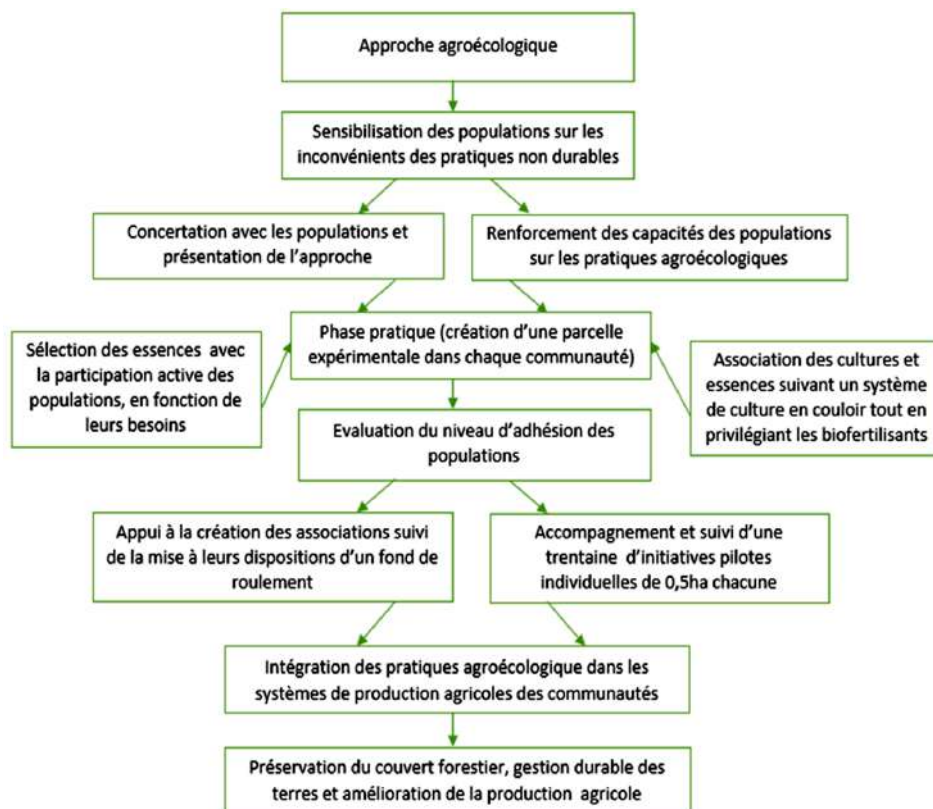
Approche agroécologique

Sensibilisation des populations sur les inconvénients des pratiques non durables

Concertation avec les populations et présentation de l'approche

Renforcement des capacités des populations sur les pratiques agroécologiques

Sélection des essences avec la participation active des populations, en fonction de leurs besoins

Phase pratique (création d'une parcelle expérimentale dans chaque communauté)

Association des cultures et essences suivant un système de culture en couloir tout en privilégiant les biofertilisants

Evaluation du niveau d'adhésion des populations

Appui à la création des associations suivi de la mise à leurs dispositions d'un fond de roulement

Accompagnement et suivi d'une trentaine d'initiatives pilotes individuelles de 0,5ha chacune

Intégration des pratiques agroécologique dans les systèmes de production agricoles des communautés

Préservation du couvert forestier, gestion durable des terres et amélioration de la production agricole